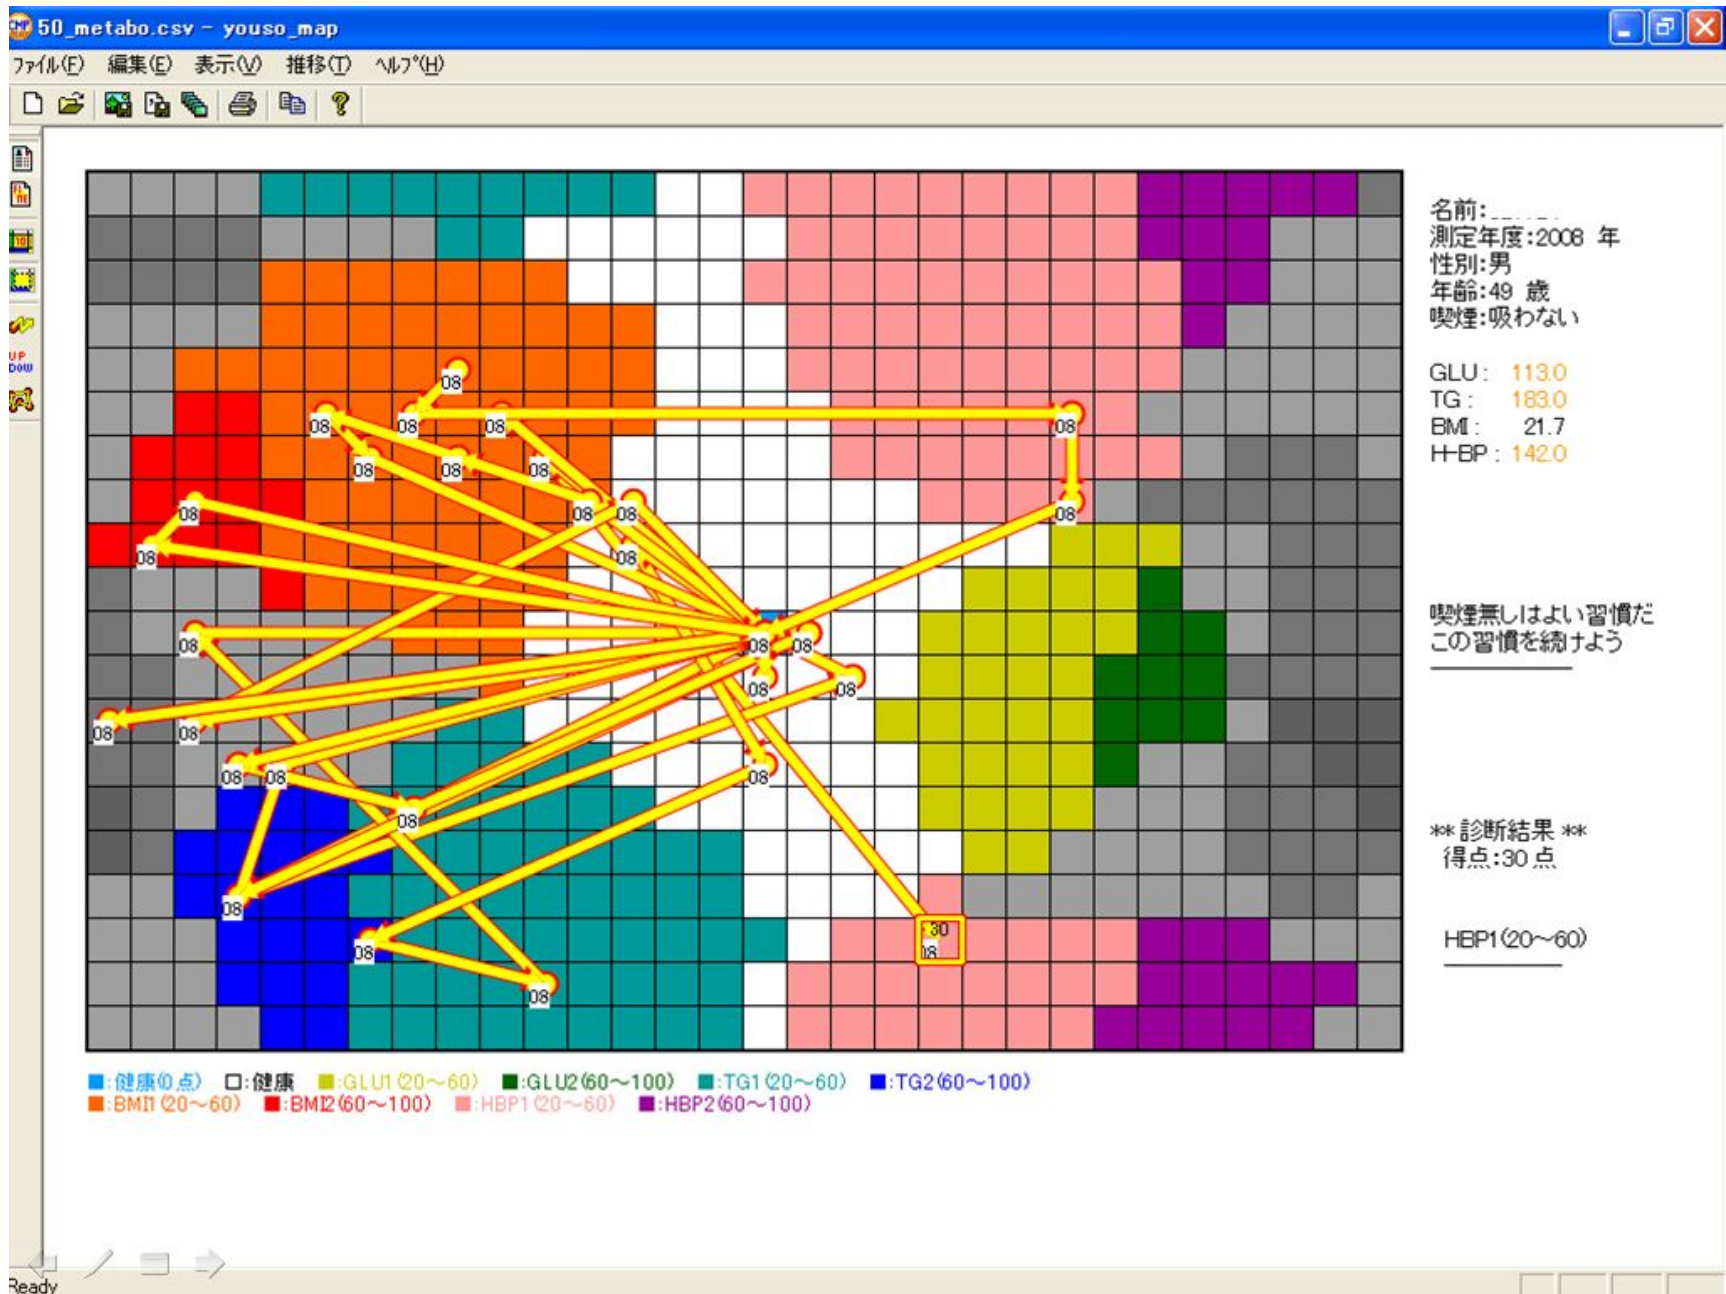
50_metabo.csv - youso_map

ﾌｧｲﾙ(F) 編集(E) 表示(V) 推移(T) ﾍﾙﾌﾟ(H)

UP DOW

08 08 08 08 08 08 08 08 08 08 08 08 08 08 08 08 08 08 08 08 08 08 08 08 08 08 08

30
08

名前:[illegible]
測定年度:2008 年
性別:男
年齢:49 歳
喫煙:吸わない

GLU: 113.0
TG: 183.0
BMI: 21.7
H-BP: 142.0

喫煙無しはよい習慣だ
この習慣を続けよう

** 診断結果 **
得点:30 点

HBP1(20~60)

■:健康(0点) □:健康 ■:GLU1(20~60) ■:GLU2(60~100) ■:TG1(20~60) ■:TG2(60~100)
■:BMI1(20~60) ■:BMI2(60~100) ■:HBP1(20~60) ■:HBP2(60~100)

Ready